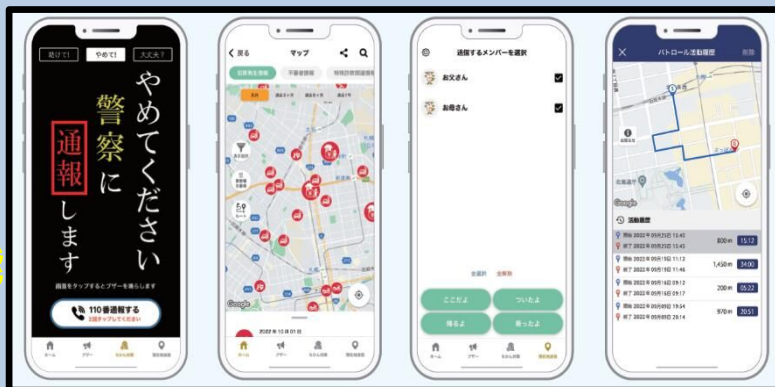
助けて! やめて! 大丈夫?

やめてください
警察に
通報します

画面をタップするとブザーを鳴らします

110番通報する
2回タップしてください

ホーム ブザー ちかん対策 防犯地図

< 戻る マップ

Google

2022年10月01日

ホーム ブザー ちかん対策 防犯地図

送信するメンバーを選択

お父さん
お母さん

全選択 全解除

ここだよ ついたよ
帰るよ 困ったよ

ホーム ブザー ちかん対策 防犯地図

× パトロール活動履歴 削除

Google

活動履歴

開始 2022年09月25日 13:43
終了 2022年09月25日 13:43
800 m 15:12

開始 2022年09月19日 11:12
終了 2022年09月19日 11:46
1,450 m 34:00

開始 2022年09月16日 09:12
終了 2022年09月16日 09:17
200 m 05:22

開始 2022年09月08日 19:54
終了 2022年09月08日 20:14
970 m 10:51